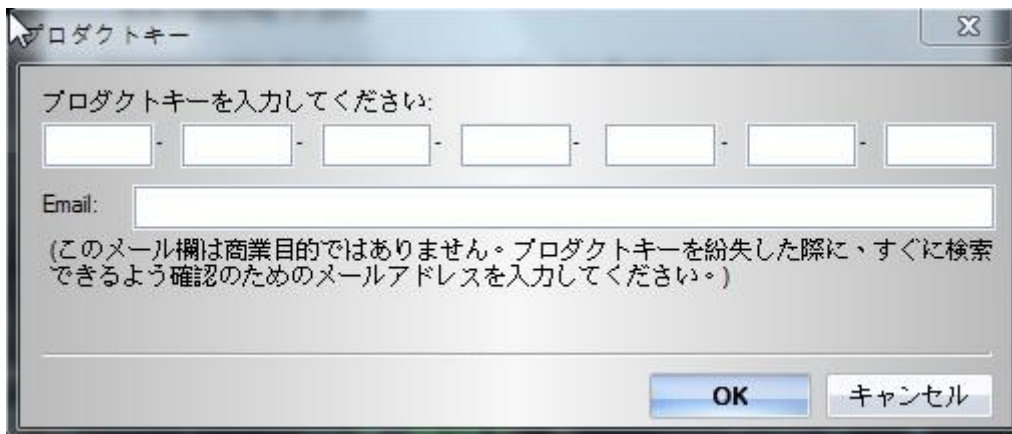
プロダクトキー

プロダクトキーを入力してください:

- - - - - -

Email:

(このメール欄は商業目的ではありません。プロダクトキーを紛失した際に、すぐに検索できるよう確認のためのメールアドレスを入力してください。)

OK キャンセル